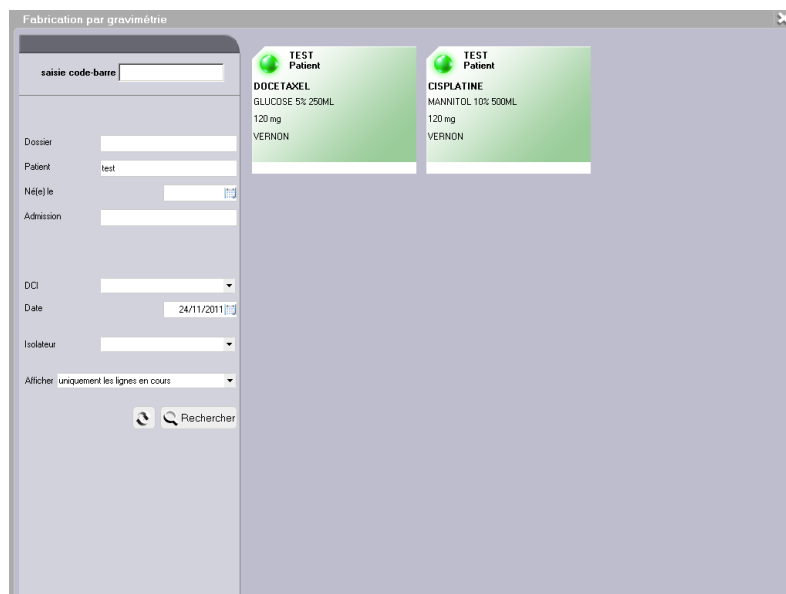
Fabrication par gravimétrie

saisie code-barre

Dossier

Patient test

Né(e) le

Admission

DCI

Date 24/11/2011

Isolateur

Afficher uniquement les lignes en cours

Rechercher

TEST
Patient
DOCETAXEL
GLUCOSE 5% 250ML
120 mg
VERNON

TEST
Patient
CISPLATINE
MANNITOL 10% 500ML
120 mg
VERNON